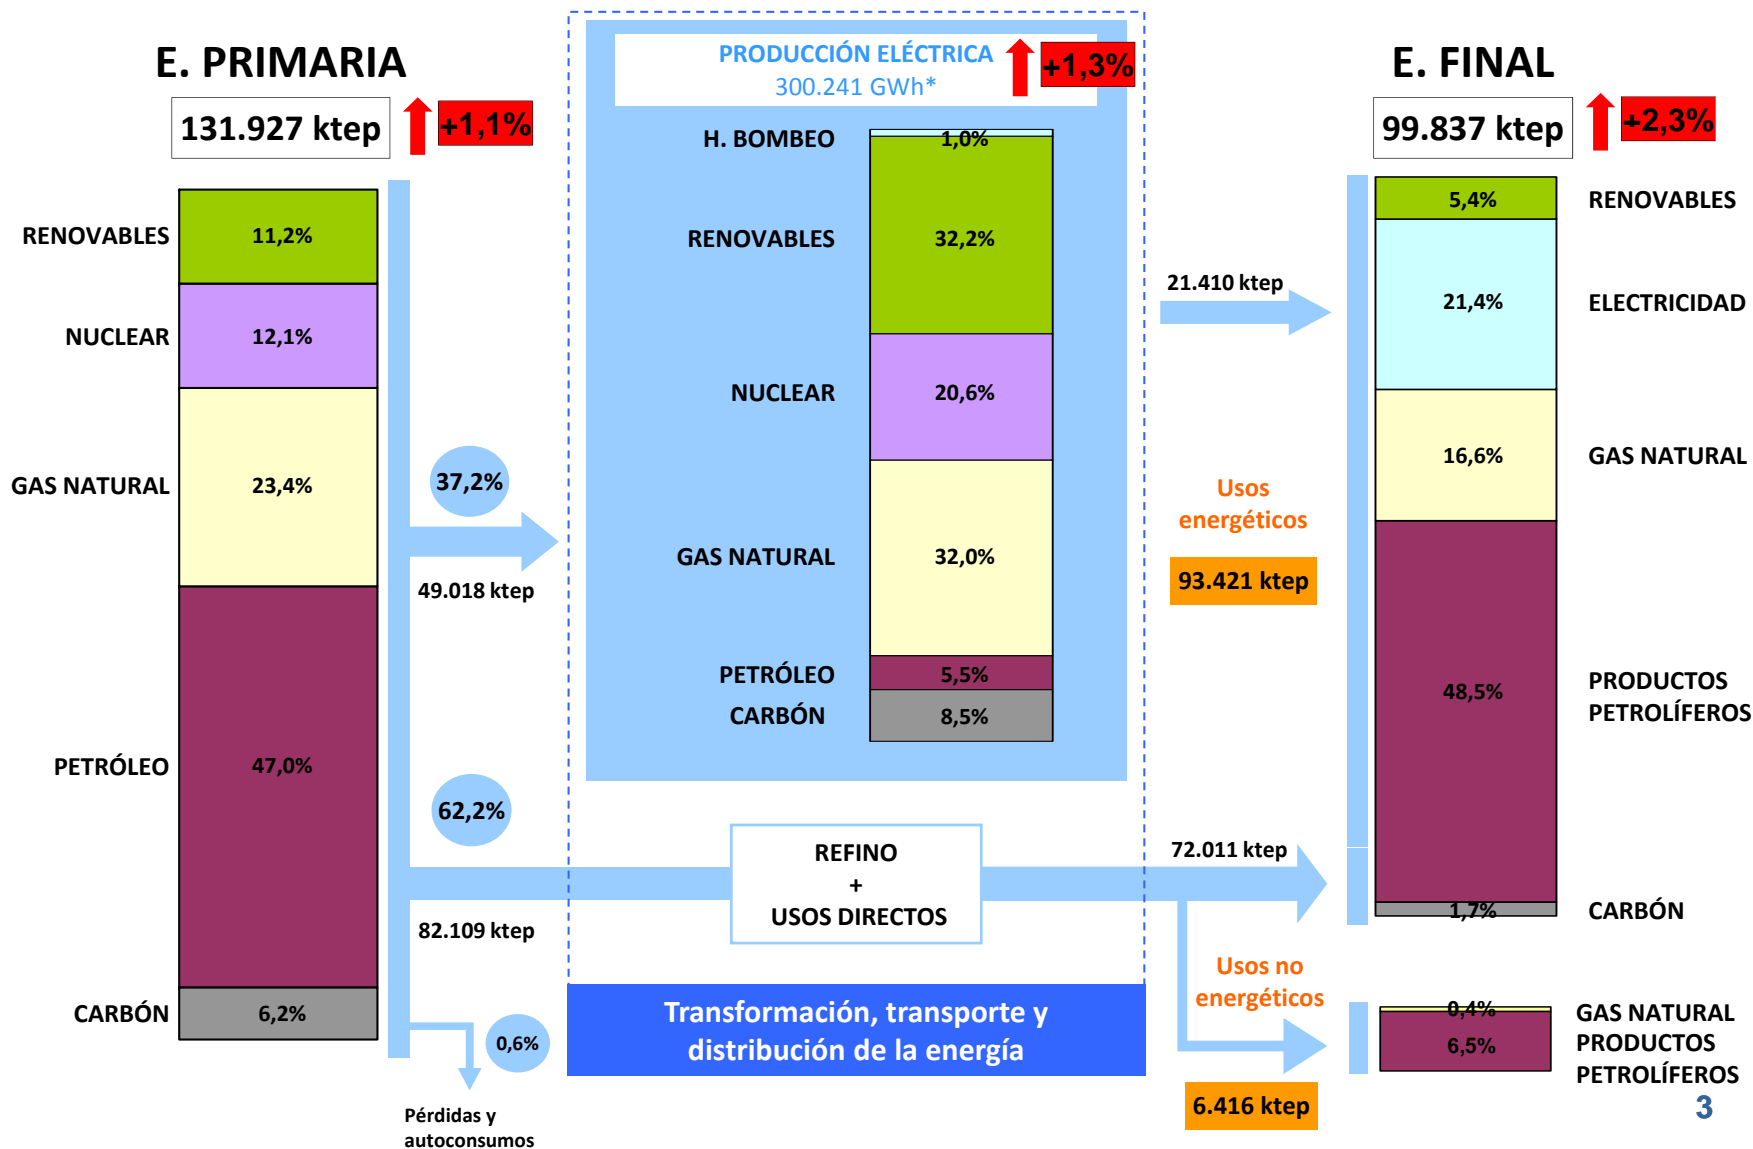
E. PRIMARIA

131.927 ktep +1,1%

RENOVABLES 11,2%
NUCLEAR 12,1%
GAS NATURAL 23,4%
PETRÓLEO 47,0%
CARBÓN 6,2%

37,2%
49.018 ktep

62,2%
82.109 ktep

0,6%
Pérdidas y autoconsumos

PRODUCCIÓN ELÉCTRICA
300.241 GWh* +1,3%

H. BOMBEO 1,0%
RENOVABLES 32,2%
NUCLEAR 20,6%
GAS NATURAL 32,0%
PETRÓLEO 5,5%
CARBÓN 8,5%

REFINO
+
USOS DIRECTOS

Transformación, transporte y distribución de la energía

21.410 ktep

Usos energéticos
93.421 ktep

72.011 ktep

Usos no energéticos
6.416 ktep

E. FINAL

99.837 ktep +2,3%

5,4% RENOVABLES
21,4% ELECTRICIDAD
16,6% GAS NATURAL
48,5% PRODUCTOS PETROLÍFEROS
1,7% CARBÓN

0,4% GAS NATURAL
6,5% PRODUCTOS PETROLÍFEROS

3